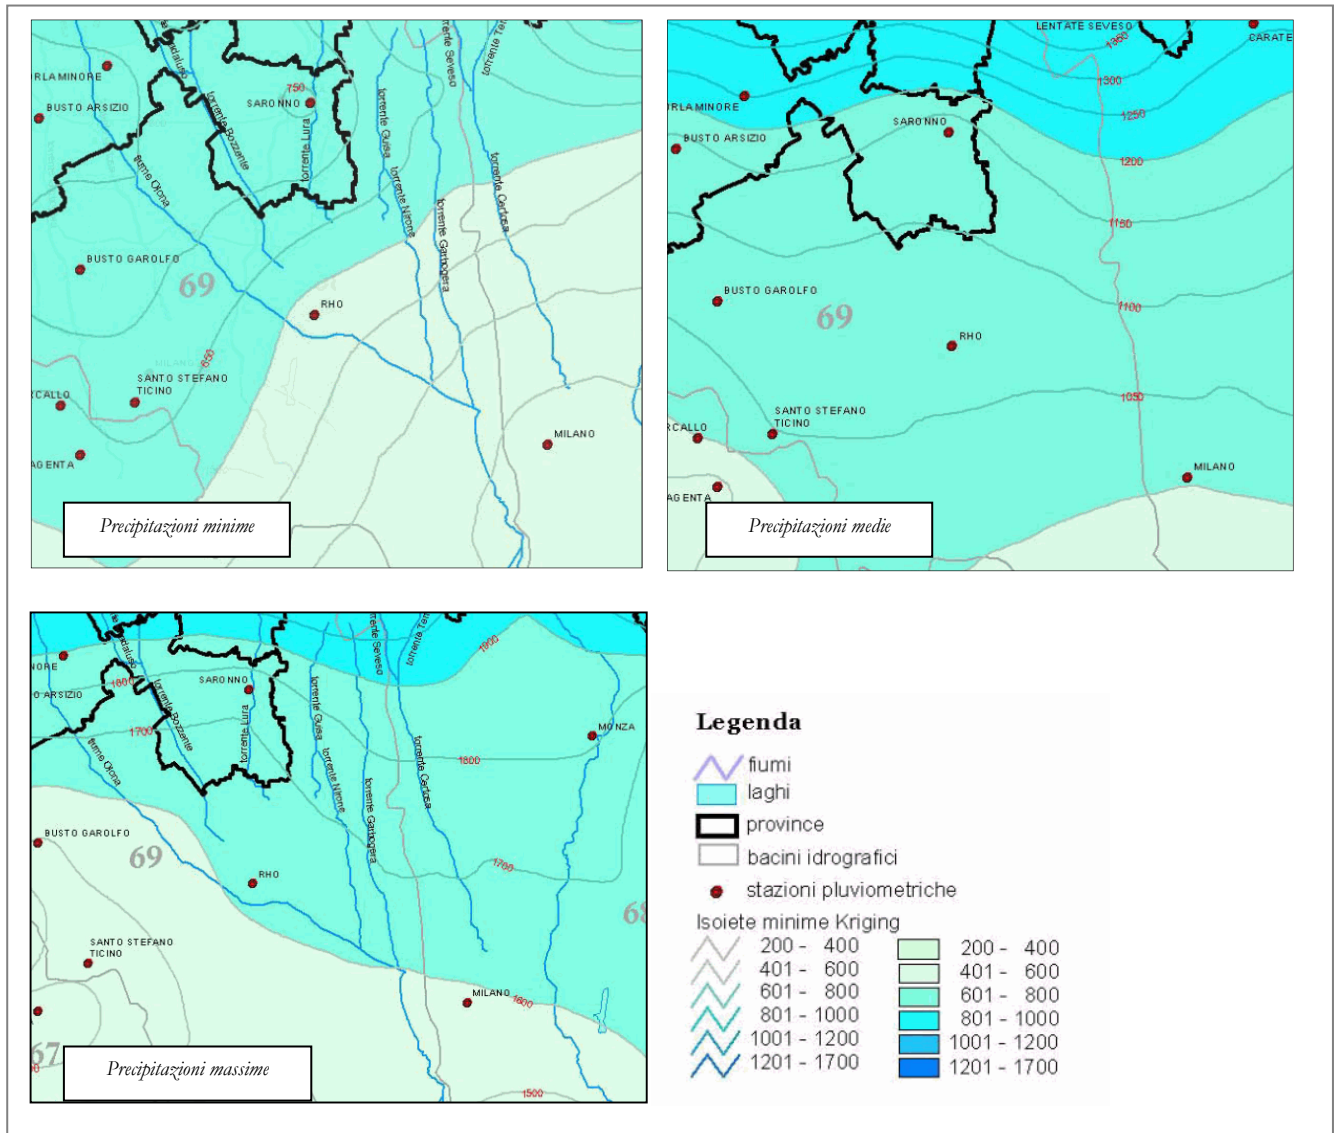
RLA MINORE
BUSTO ARSIZIO
SARONNO
750
fiume Olona
torrente Bozzente
torrente Lura
torrente Guisa
torrente Nirone
torrente Seveso
torrente Garbogera
torrente Certesa
BUSTO GAROLFO
69
RHO
650
SANTO STEFANO TICINO
RCALLO
AGENTA
MILANO
Precipitazioni minime

LENTATE SEVESO
CARATE
1350
1300
1250
1200
1150
1100
1050
RLA MINORE
BUSTO ARSIZIO
SARONNO
BUSTO GAROLFO
69
RHO
SANTO STEFANO TICINO
RCALLO
AGENTA
MILANO
Precipitazioni medie

NORE
O ARSIZIO
1800
1700
SARONNO
fiume Olona
torrente Bozzente
torrente Lura
torrente Guisa
torrente Nirone
torrente Seveso
torrente Garbogera
torrente Certesa
1900
MONZA
1800
BUSTO GAROLFO
69
RHO
1700
68
SANTO STEFANO TICINO
MILANO
1600
67
1500
Precipitazioni massime

Legenda
fiumi
laghi
province
bacini idrografici
stazioni pluviometriche
Isoiete minime Kriging
| | |
|---|---|
| 200 - 400 | 200 - 400 |
| 401 - 600 | 401 - 600 |
| 601 - 800 | 601 - 800 |
| 801 - 1000 | 801 - 1000 |
| 1001 - 1200 | 1001 - 1200 |
| 1201 - 1700 | 1201 - 1700 |